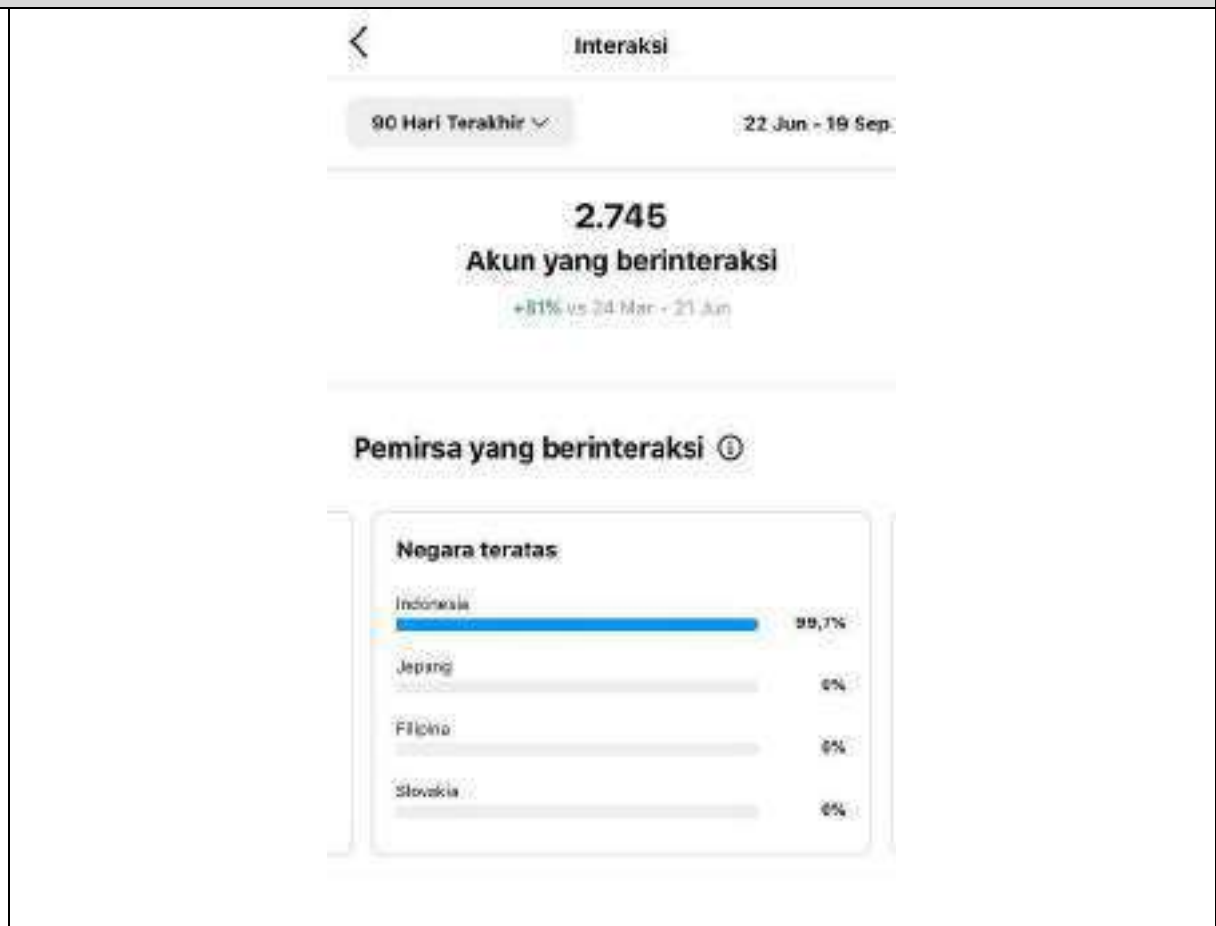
<
Interaksi

90 Hari Terakhir ∨

22 Jun - 19 Sep

2.745
Akun yang berinteraksi
+81% vs 24 Mar - 21 Jun

Pemirsa yang berinteraksi ⓘ

Negara teratas

Indonesia
99,7%

Jepang
0%

Filipina
0%

Slovakia
0%